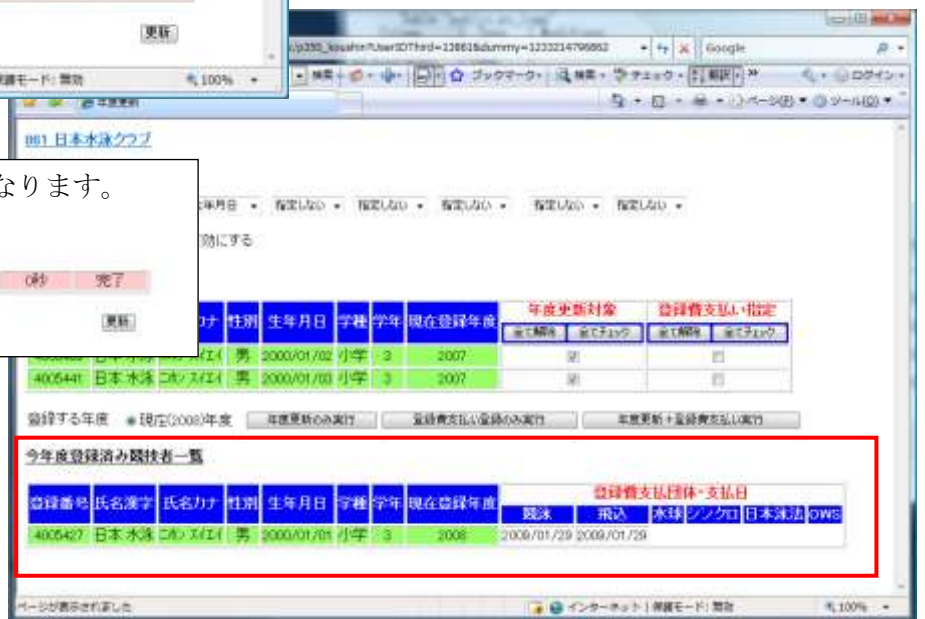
更新

護モード: 無効 100%

/p350_koushin?UserIDThird=13861&dummy=1233214796862

Google

ブックマーク チェック 翻訳 ログイン

ページ ツール

861 日本水泳クラブ

なります。

生年月日 指定しない 指定しない 指定しない 指定しない 指定しない

効にする

0秒 完了

更新

| | | カナ | 性別 | 生年月日 | 学種 | 学年 | 現在登録年度 | 年度更新対象 | 登録費支払い指定 |
|---|---|---|---|---|---|---|---|---|---|
| | | | | | | | | 全て解除 全てチェック | 全て解除 全てチェック |
| | 日本 水泳 | ニホン スイエイ | 男 | 2000/01/02 | 小学 | 3 | 2007 | ☑ | ☐ |
| 4005441 | 日本 水泳 | ニホン スイエイ | 男 | 2000/01/03 | 小学 | 3 | 2007 | ☑ | ☐ |

登録する年度 ◉現在(2008)年度 年度更新のみ実行 登録費支払い登録のみ実行 年度更新+登録費支払い実行

今年度登録済み競技者一覧

| 登録番号 | 氏名漢字 | 氏名カナ | 性別 | 生年月日 | 学種 | 学年 | 現在登録年度 | 登録費支払団体・支払日 | | | | | |
|---|---|---|---|---|---|---|---|---|---|---|---|---|---|
| | | | | | | | | 競泳 | 飛込 | 水球 | シンクロ | 日本泳法 | OWS |
| 4005427 | 日本 水泳 | ニホン スイエイ | 男 | 2000/01/01 | 小学 | 3 | 2008 | 2009/01/29 | 2009/01/29 | | | | |

ページが表示されました

インターネット | 保護モード: 無効 100%